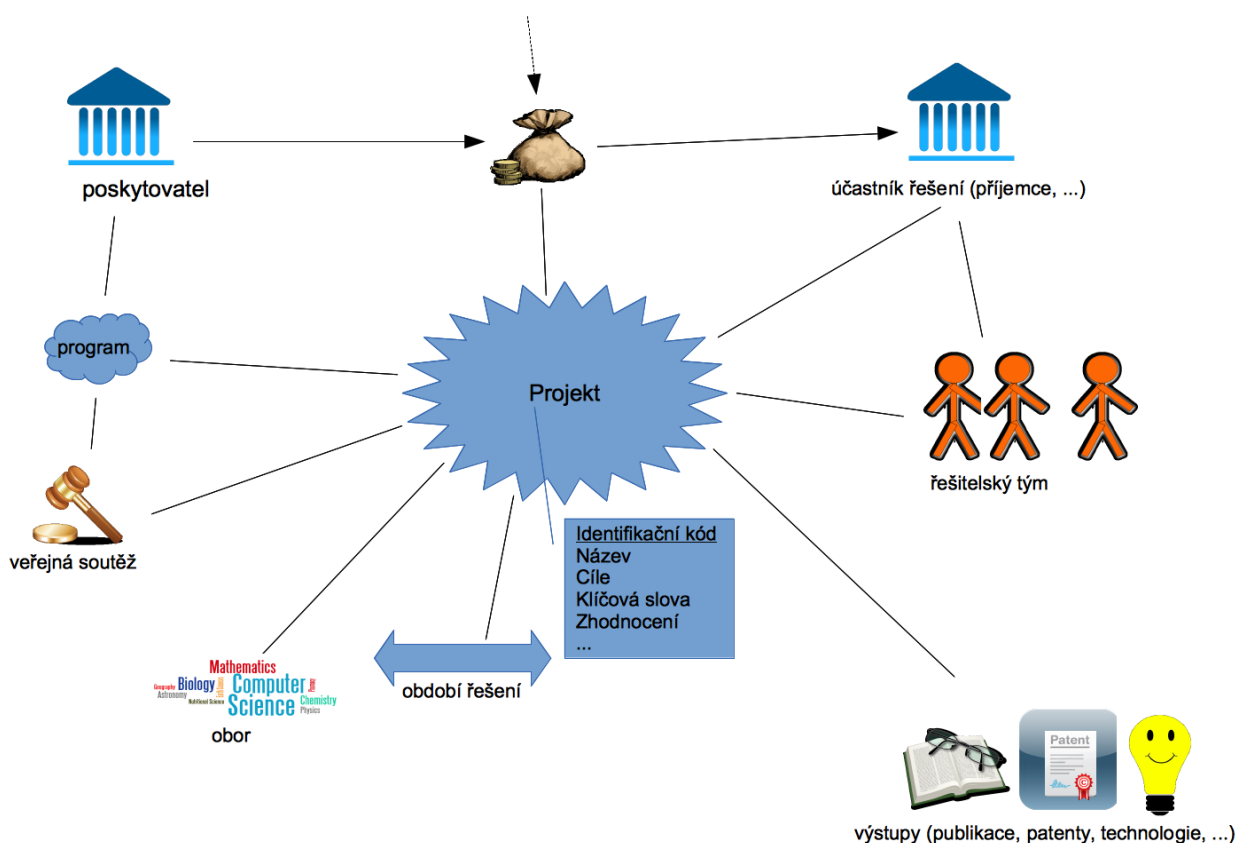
poskytovatel

účastník řešení (příjemce, ...)

program

Projekt

řešitelský tým

veřejná soutěž

Identifikační kód
Název
Cíle
Klíčová slova
Zhodnocení
...

Mathematics
Geography Biology Computer Science
Astronomy Nutritional Science
Chemistry
Physics

obor

období řešení

Patent

výstupy (publikace, patenty, technologie, ...)